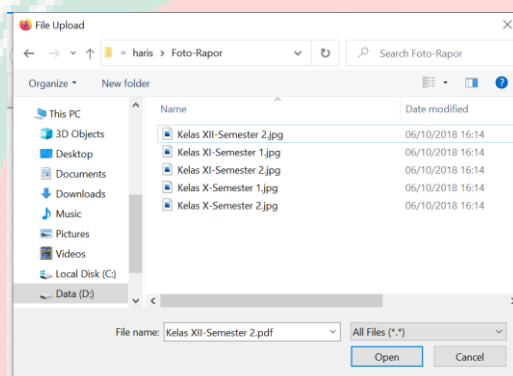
File Upload

« haris > Foto-Rapor

Search Foto-Rapor

Organize ▾ New folder

This PC
3D Objects
Desktop
Documents
Downloads
Music
Pictures
Videos
Local Disk (C:)
Data (D:)

| Name | Date modified |
|---|---|
| Kelas XII-Semester 2.jpg | 06/10/2018 16:14 |
| Kelas XI-Semester 1.jpg | 06/10/2018 16:14 |
| Kelas XI-Semester 2.jpg | 06/10/2018 16:14 |
| Kelas X-Semester 1.jpg | 06/10/2018 16:14 |
| Kelas X-Semester 2.jpg | 06/10/2018 16:14 |

File name: Kelas XII-Semester 2.pdf

All Files (*.*)

Open

Cancel